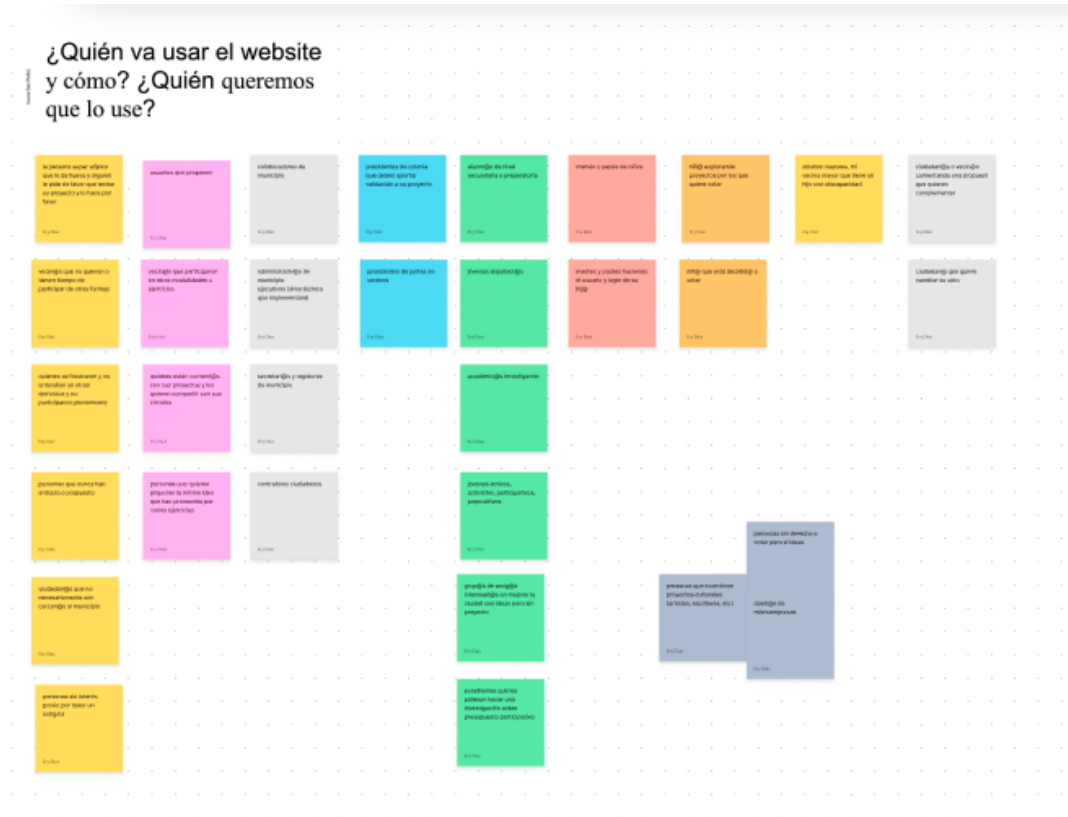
¿Quién va usar el website y cómo? ¿Quién queremos que lo use?

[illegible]

la persona super afónica que le da bueno y siguen le pide de favor que revise su proyecto y lo hace por favor

vecin@s que no quieren o tienen tiempo de participar de otras formas

quienes se frustraron y no entendían en otras ejercicios y no participaron previamente

personas que nunca han entrado o propuesto

ciudadan@s que no necesariamente son cercan@s al municipio

personas sin interés previo por tener un subsidio

usuarios que proponen

vecin@s que participaron en otras modalidades o ejercicios

quienes están contentos con sus proyectos y los quieren compartir con sus círculos

personas que quieren proponer la misma idea que han propuesto por varios ejercicios

colaboradores de municipio

administrativ@s de municipio ejecutivos (área técnica que implementará)

secretari@s y regidores de municipio

contralores ciudadanos

presidentes de colonia que deben aportar validación a su proyecto

presidentes de juntas de vecinos

alumn@s de nivel secundaria o preparatoria

jóvenes adolescent@s

académic@s investigador@s

jóvenes activos, activistas, participativos, propositivos

grup@s de amig@s interesad@s en mejorar la ciudad con ideas para un proyecto

estudiantes quienes pidieron hacer una investigación sobre presupuesto participativo

mamás y papás de niños

madres y padres haciendo el proceso y login de su hij@

niñ@ explorando proyectos por los que quiere votar

niñ@ que está decidid@ a votar

adultos mayores, mi vecino mayor que tiene un hijo con discapacidad

ciudadan@s o vecin@s comentando una propuesta que quieren complementar

ciudadan@s que quiere cambiar su voto

personas que votaron proyectos culturales (artistas, escritores, etc)

personas sin derecho a votar pero sí ideas

dueñ@s de microempresas